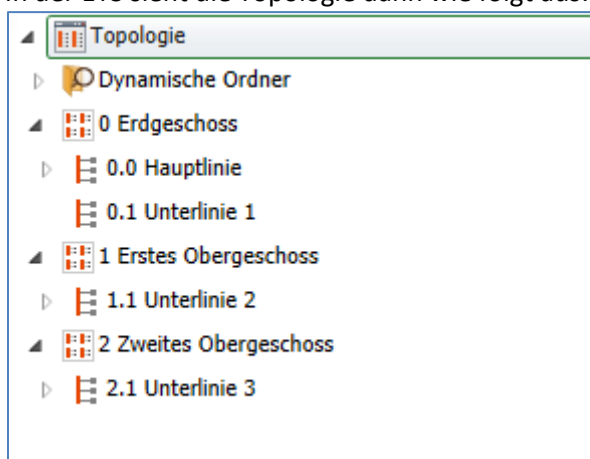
In der ETS sieht die Topologie dann wie folgt aus:

Topologie
Dynamische Ordner
0 Erdgeschoss
0.0 Hauptlinie
0.1 Unterlinie 1
1 Erstes Obergeschoss
1.1 Unterlinie 2
2 Zweites Obergeschoss
2.1 Unterlinie 3